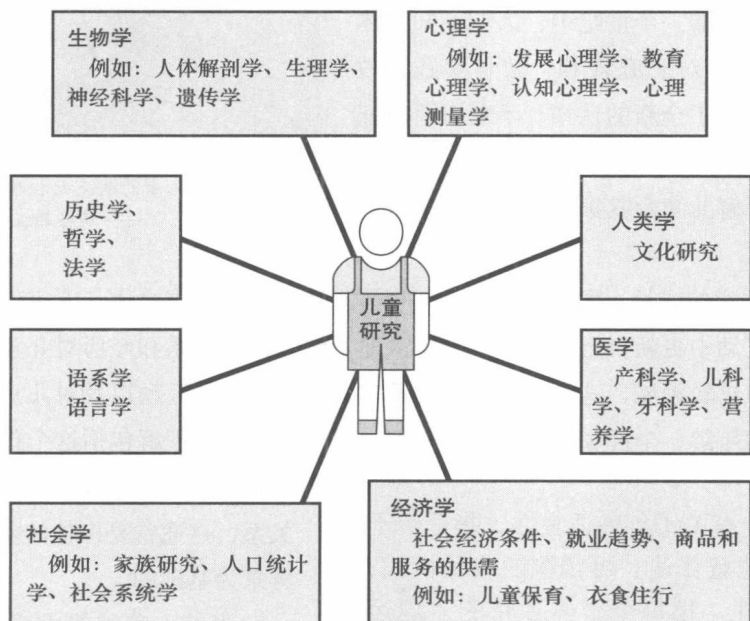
生物学
例如：人体解剖学、生理学、神经科学、遗传学

心理学
例如：发展心理学、教育心理学、认知心理学、心理测量学

历史学、
哲学、
法学

人类学
文化研究

儿童
研究

语系学
语言学

医学
产科学、儿科学、牙科学、营养学

社会学
例如：家族研究、人口统计学、社会系统学

经济学
社会经济条件、就业趋势、商品和服务的供需
例如：儿童保育、衣食住行